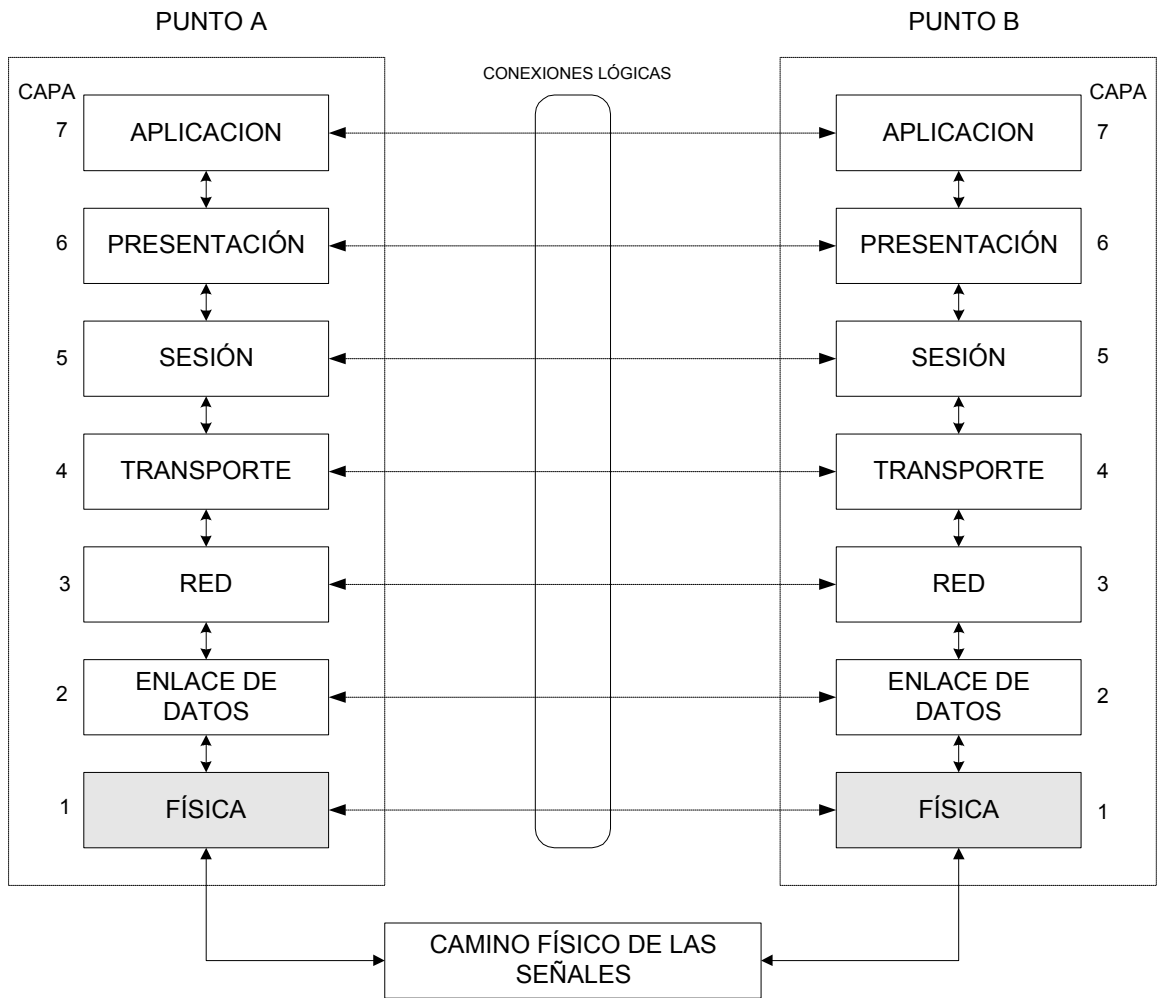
PUNTO A

PUNTO B

CONEXIONES LÓGICAS

CAPA

7 APLICACION

6 PRESENTACIÓN

5 SESIÓN

4 TRANSPORTE

3 RED

2 ENLACE DE DATOS

1 FÍSICA

CAPA

APLICACION 7

PRESENTACIÓN 6

SESIÓN 5

TRANSPORTE 4

RED 3

ENLACE DE DATOS 2

FÍSICA 1

CAMINO FÍSICO DE LAS SEÑALES